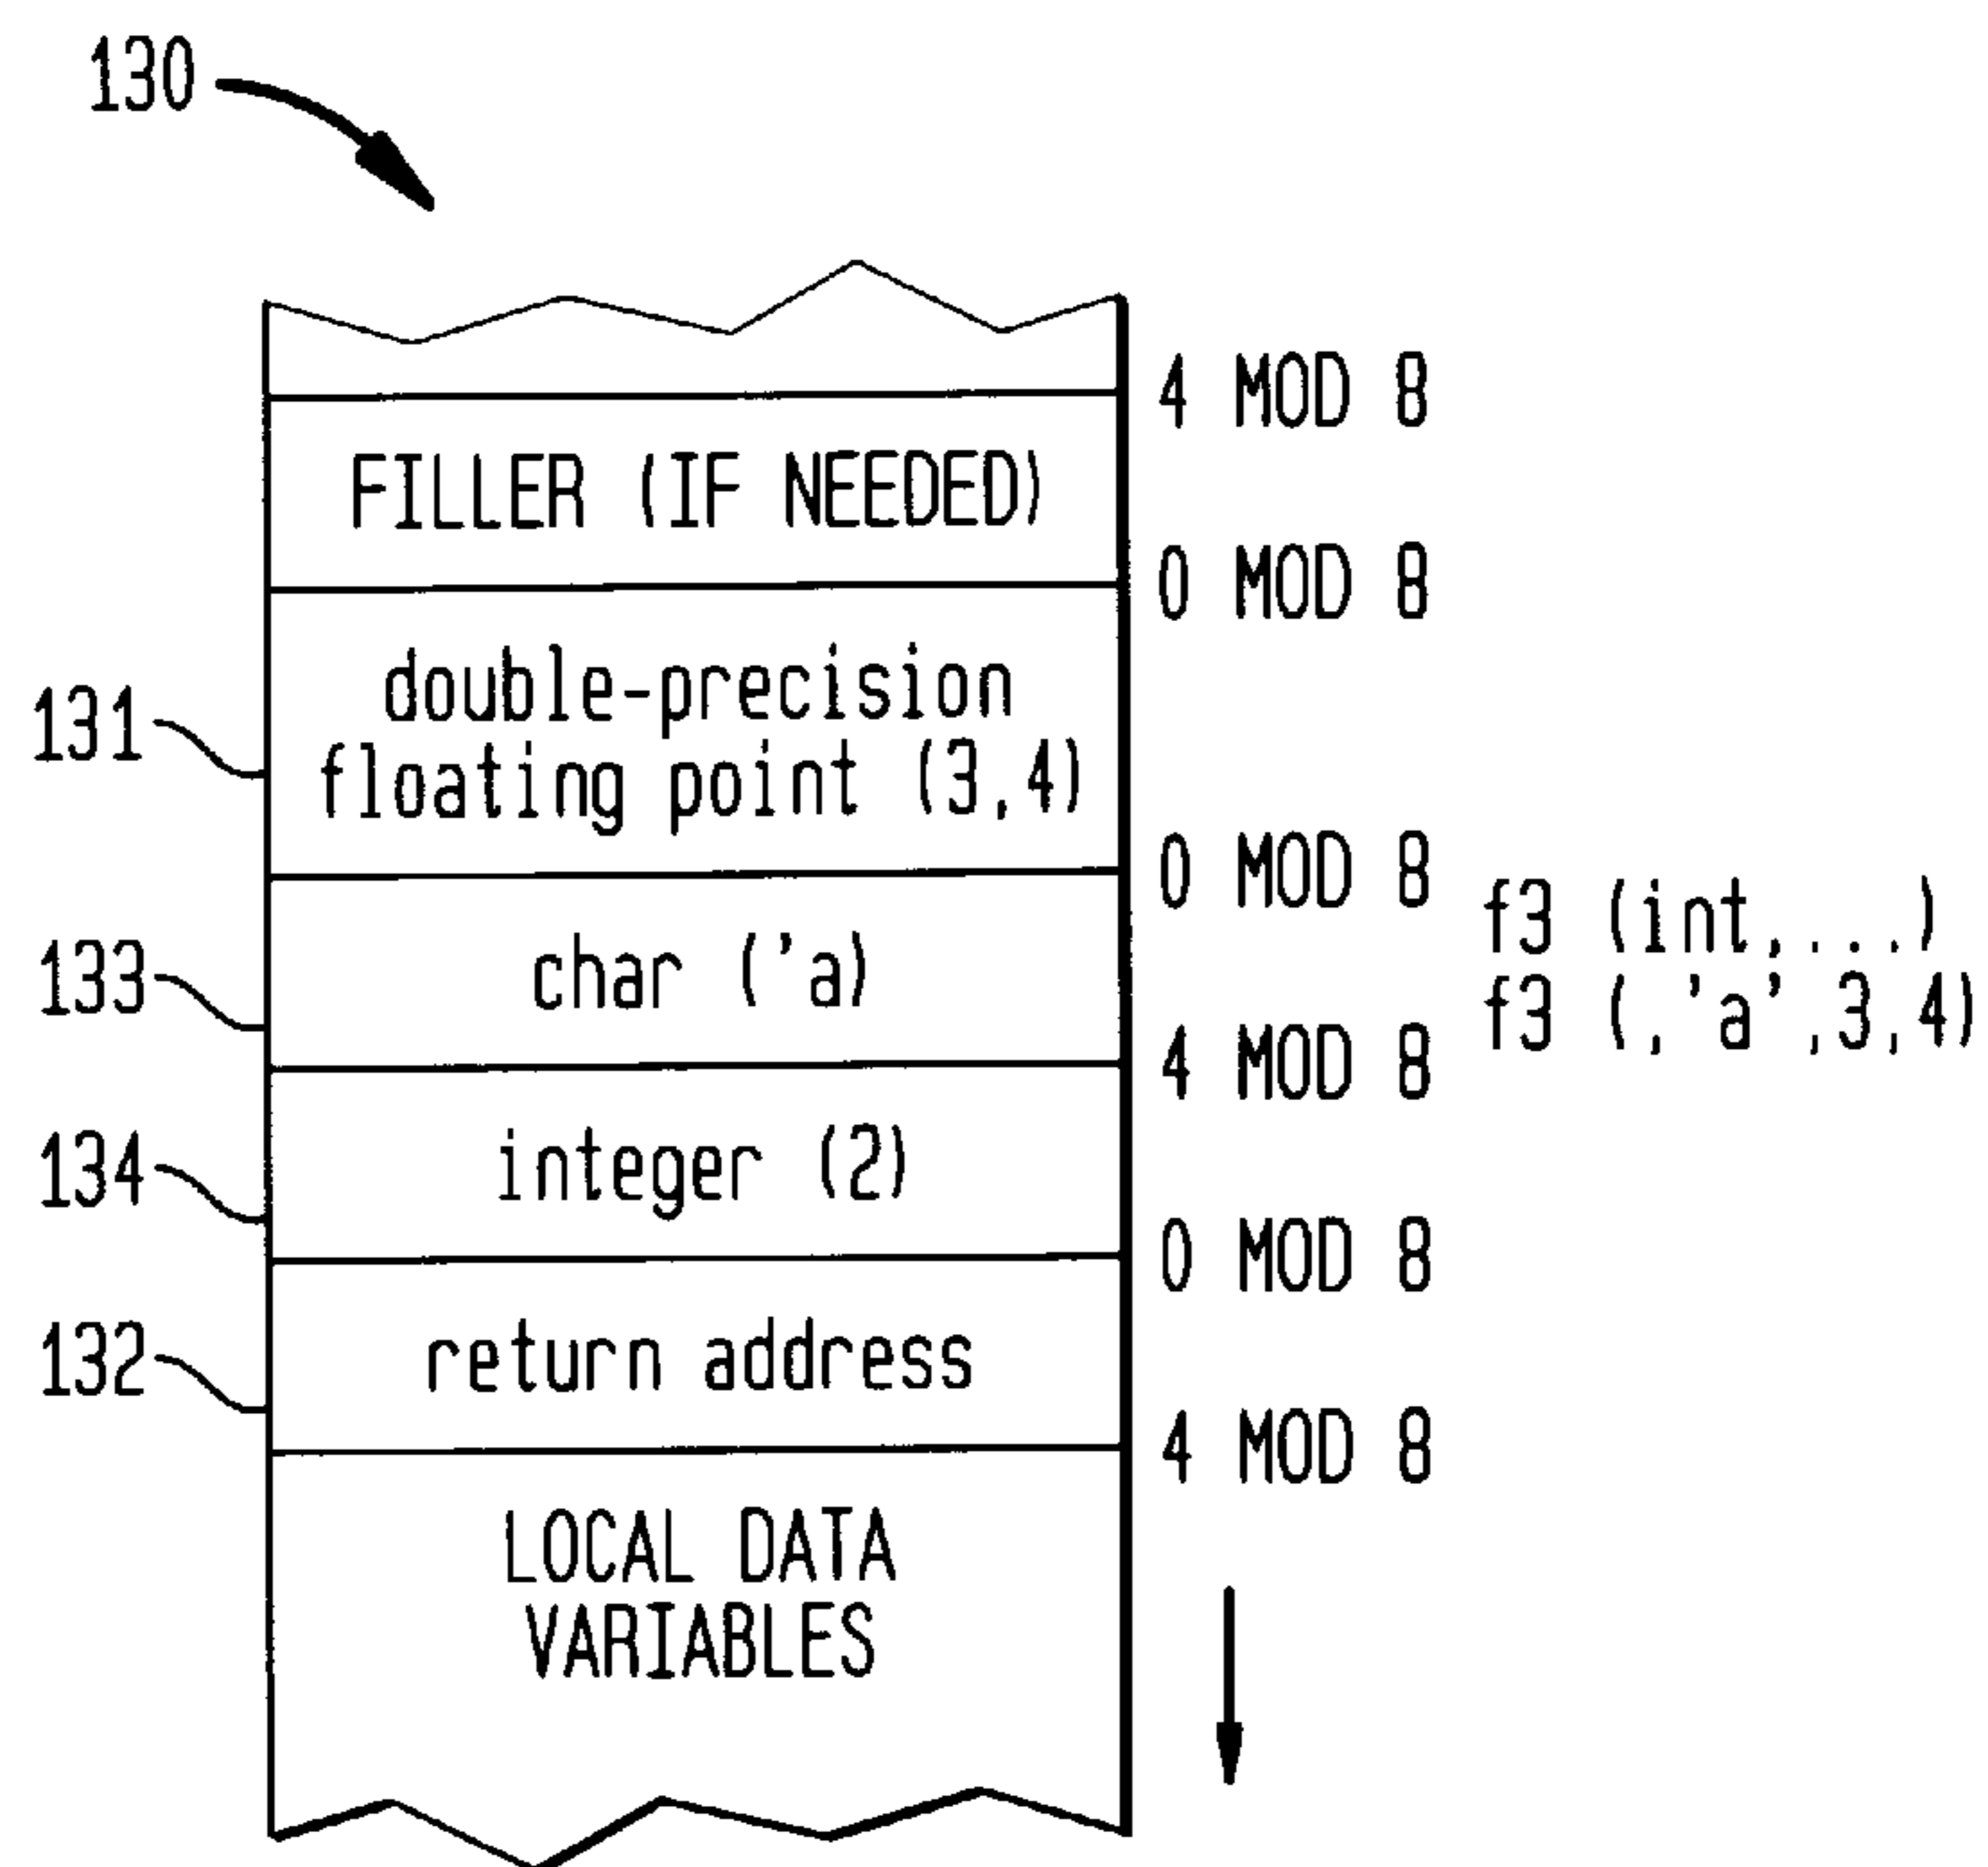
130

4 MOD 8

FILLER (IF NEEDED)

0 MOD 8

131 double-precision floating point (3,4)

0 MOD 8

f3 (int,...)
f3 (,'a',3,4)

133 char ('a)

4 MOD 8

134 integer (2)

0 MOD 8

132 return address

4 MOD 8

LOCAL DATA VARIABLES